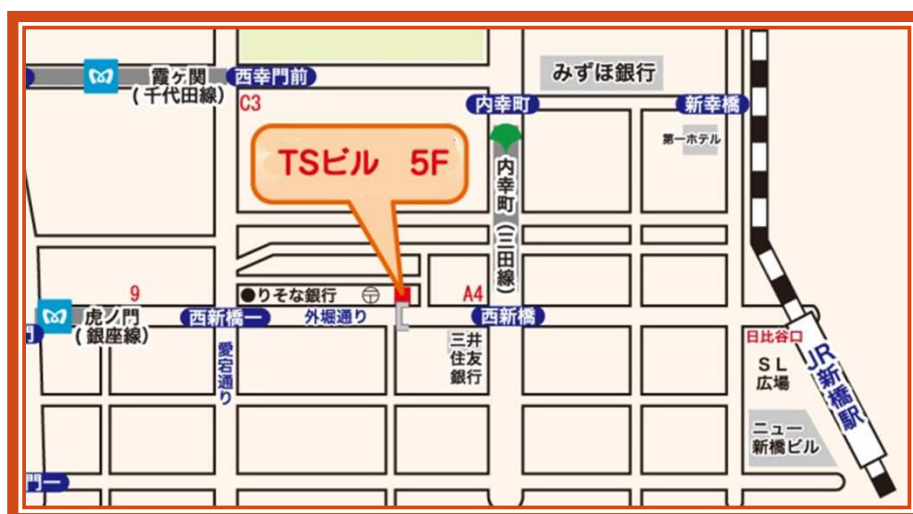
霞ケ関
(千代田線)
西幸門前
C3
みずほ銀行
内幸町
新幸橋
第一ホテル
TSビル 5F
内幸町
(三田線)
9
●りそな銀行
A4
虎ノ門
(銀座線)
西新橋一
外堀通り
西新橋
三井
住友
銀行
愛宕通り
日比谷口
SL
広場
JR新橋駅
ニュー
新橋ビル
門一